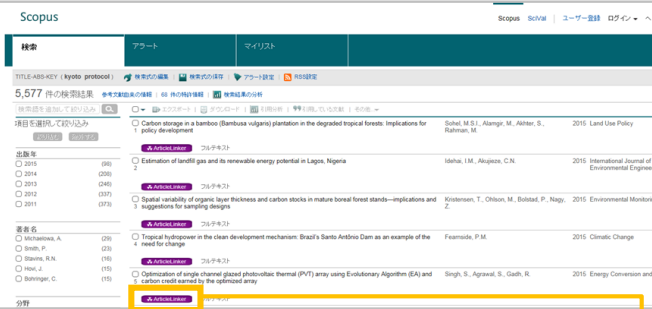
Scopus

Scopus SciVal ユーザー登録 ログイン ヘ

検索 アラート マイリスト

TITLE-ABS-KEY ( kyoto protocol ) 検索式の編集 検索式の保存 アラート設定 RSS設定

5,577 件の検索結果 参考文献総数の情報 66 件の特許情報 検索結果の分析

検索語を追加して絞り込み

項目を選択して絞り込み

絞り込み 除外する

出版年
2015 (96)
2014 (200)
2013 (246)
2012 (337)
2011 (373)

著者名
Michaelowa, A. (29)
Smith, P. (23)
Stavins, R.N. (16)
Hovi, J. (15)
Bohringer, C. (15)

分野

エクスポート ダウンロード 引用分析 引用している文献 その他

1 Carbon storage in a bamboo (Bambusa vulgaris) plantation in the degraded tropical forests: Implications for policy development | Sohel, M.S.I., Alamgir, M., Akhter, S., Rahman, M. | 2015 | Land Use Policy
ArticleLinker フルテキスト

2 Estimation of landfill gas and its renewable energy potential in Lagos, Nigeria | Ideha, I.M., Akujieze, C.N. | 2015 | International Journal of Environmental Enginee
ArticleLinker フルテキスト

3 Spatial variability of organic layer thickness and carbon stocks in mature boreal forest stands—implications and suggestions for sampling designs | Kristensen, T., Ohlson, M., Bolstad, P., Nagy, Z. | 2015 | Environmental Monitor
ArticleLinker フルテキスト

4 Tropical hydropower in the clean development mechanism: Brazil's Santo Antônio Dam as an example of the need for change | Fearnside, P.M. | 2015 | Climatic Change
ArticleLinker フルテキスト

5 Optimization of single channel glazed photovoltaic thermal (PVT) array using Evolutionary Algorithm (EA) and carbon credit earned by the optimized array | Singh, S., Agrawal, S., Gadh, R. | 2015 | Energy Conversion and
ArticleLinker フルテキスト